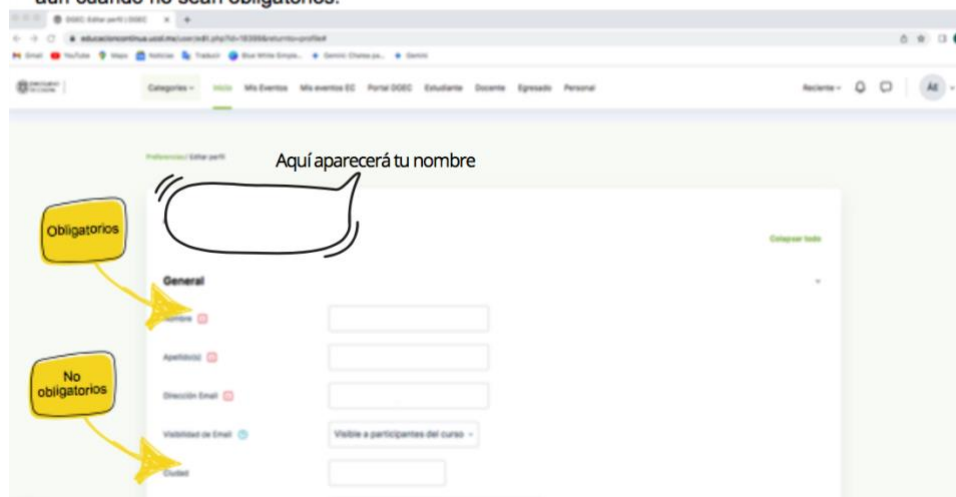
aún cuando no sean obligatorios.

DGEC: Editar perfil | DGEC

educacioncontinua.uadi.mx/user/edit.php?id=18398&returnto=profile#

Gmail YouTube Maps Noticias Traducir

Categorías Inicio Mis Eventos Mis eventos EC Portal DGEC Estudiante Docente Egresado Personal

Reciente AE

Preferencias / Editar perfil

Aquí aparecerá tu nombre

Obligatorios

Colapsar todo

General

Nombre

Apellido(s)

No obligatorios

Dirección Email

Visibilidad de Email

Visible a participantes del curso

Ciudad